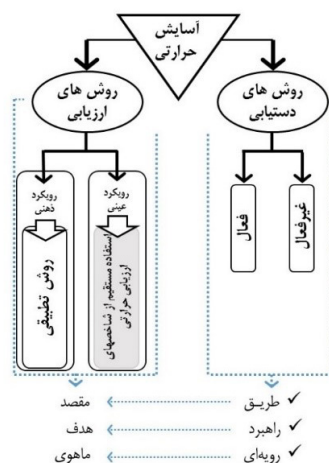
آسایش حرارتی

روش های ارزیابی

روش های دستیابی

رویکرد ذهنی

رویکرد عینی

روش تطبیقی

استفاده مستقیم از شاخصهای ارزیابی حرارتی

فعال

غیرفعال

✓ طریق ........ مقصد
✓ راهبرد ........ هدف
✓ رویه‌ای ........ ماهوی